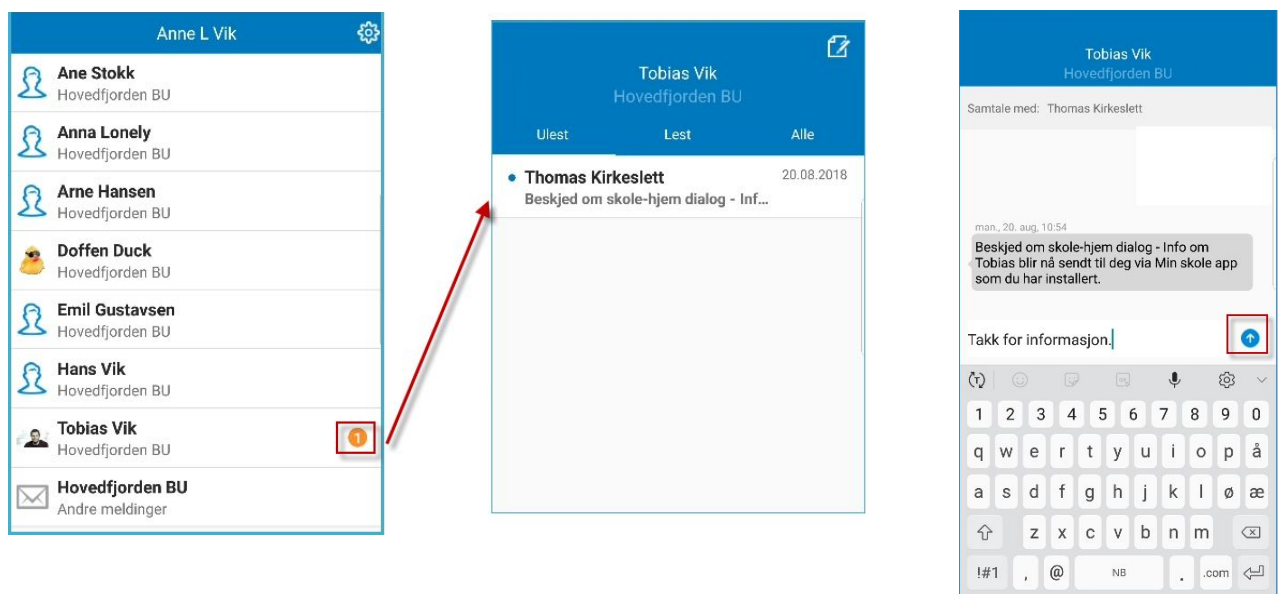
Anne L Vik

Ane Stokk
Hovedfjorden BU

Anna Lonely
Hovedfjorden BU

Arne Hansen
Hovedfjorden BU

Doffen Duck
Hovedfjorden BU

Emil Gustavsen
Hovedfjorden BU

Hans Vik
Hovedfjorden BU

Tobias Vik
Hovedfjorden BU
1

Hovedfjorden BU
Andre meldinger

Tobias Vik
Hovedfjorden BU

Ulest Lest Alle

Thomas Kirkeslett 20.08.2018
Beskjed om skole-hjem dialog - Inf...

Tobias Vik
Hovedfjorden BU

Samtale med: Thomas Kirkeslett

man., 20. aug, 10:54
Beskjed om skole-hjem dialog - Info om Tobias blir nå sendt til deg via Min skole app som du har installert.

Takk for informasjon.

1 2 3 4 5 6 7 8 9 0
q w e r t y u i o p å
a s d f g h j k l ø æ
z x c v b n m
!#1 , @ NB . .com